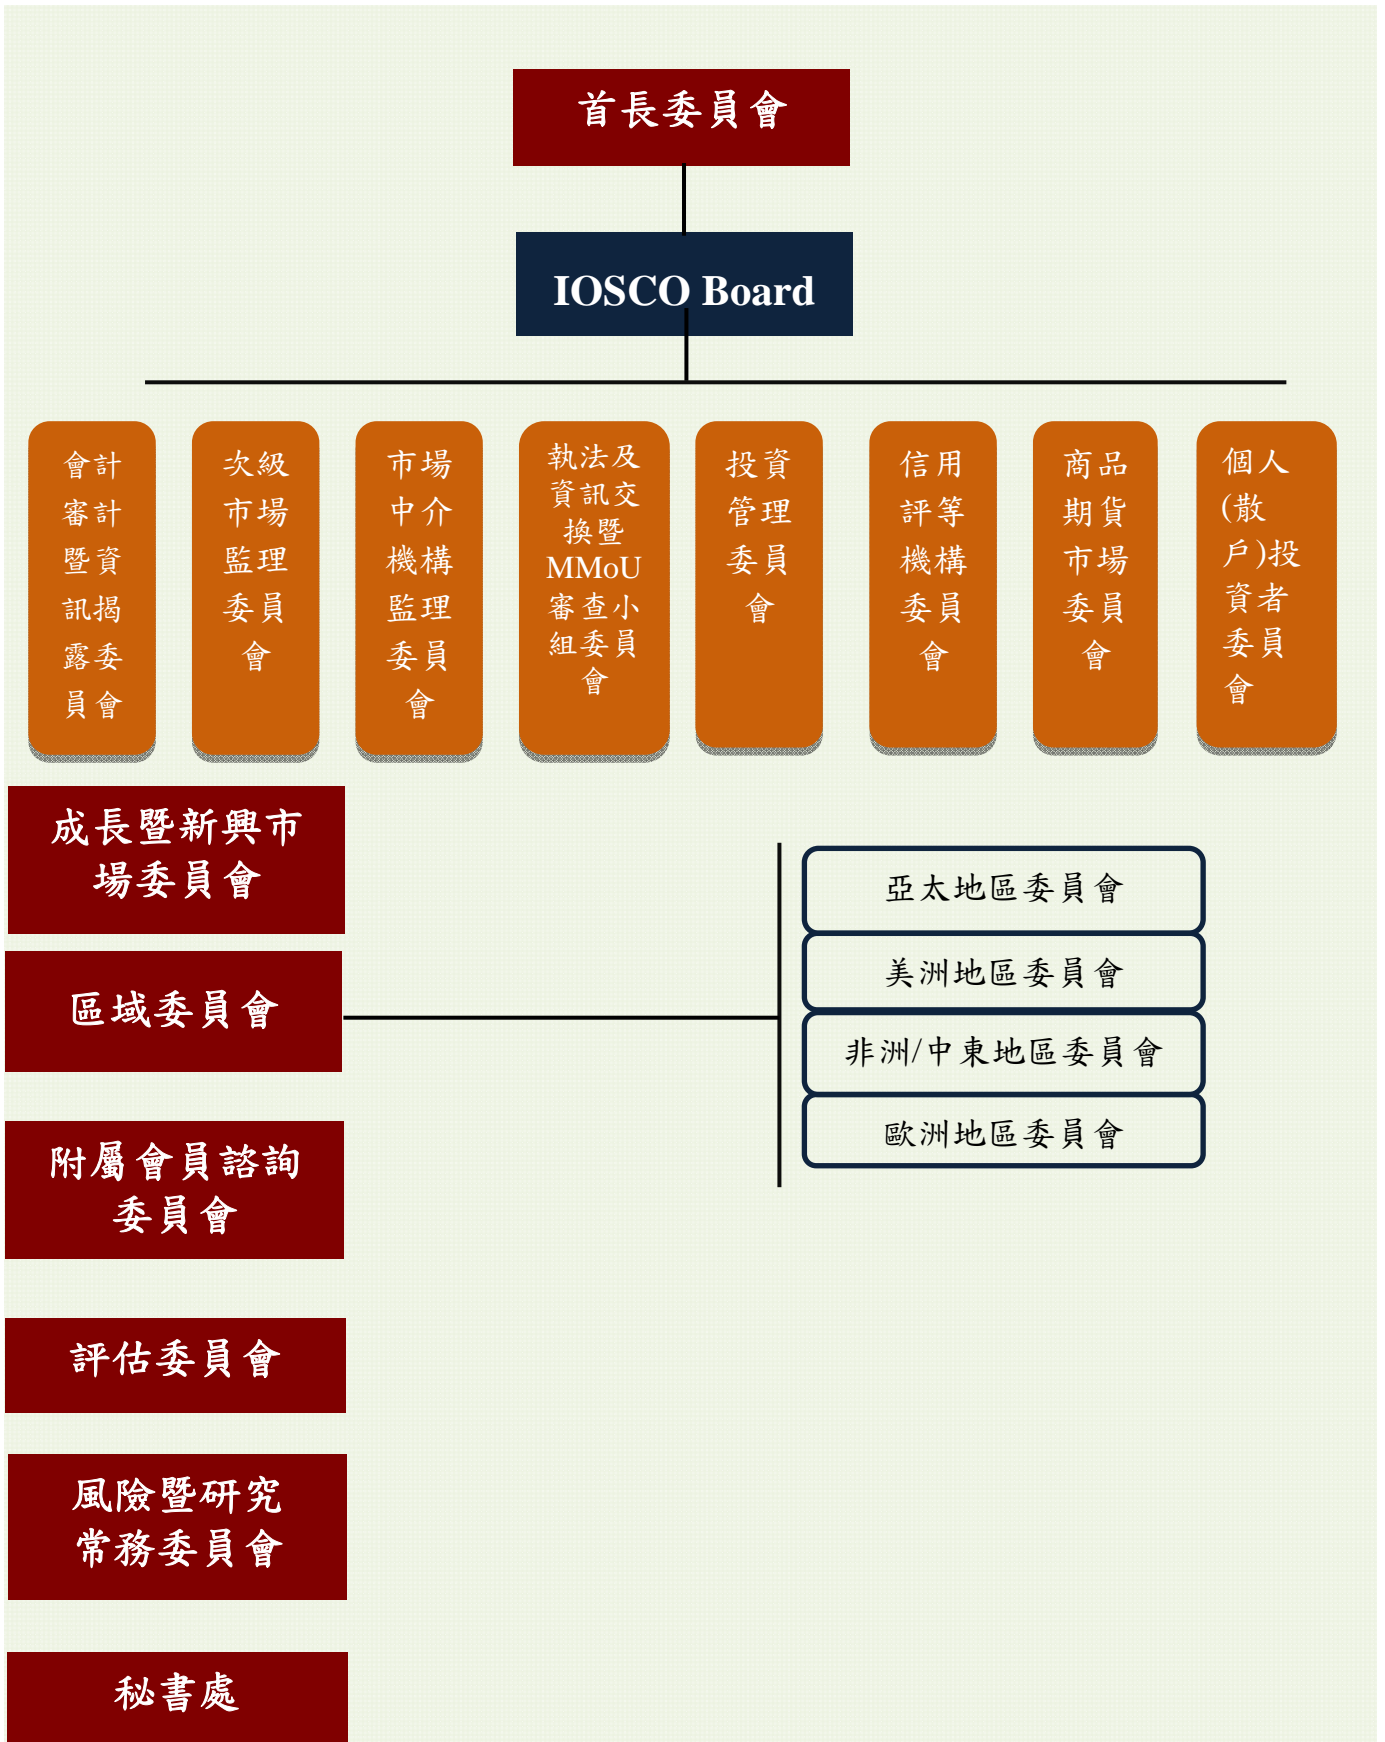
首長委員會

IOSCO Board

會計審計暨資訊揭露委員會

次級市場監理委員會

市場中介機構監理委員會

執法及資訊交換暨MMoU審查小組委員會

投資管理委員會

信用評等機構委員會

商品期貨市場委員會

個人(散戶)投資者委員會

成長暨新興市場委員會

區域委員會

亞太地區委員會

美洲地區委員會

非洲/中東地區委員會

歐洲地區委員會

附屬會員諮詢委員會

評估委員會

風險暨研究常務委員會

秘書處